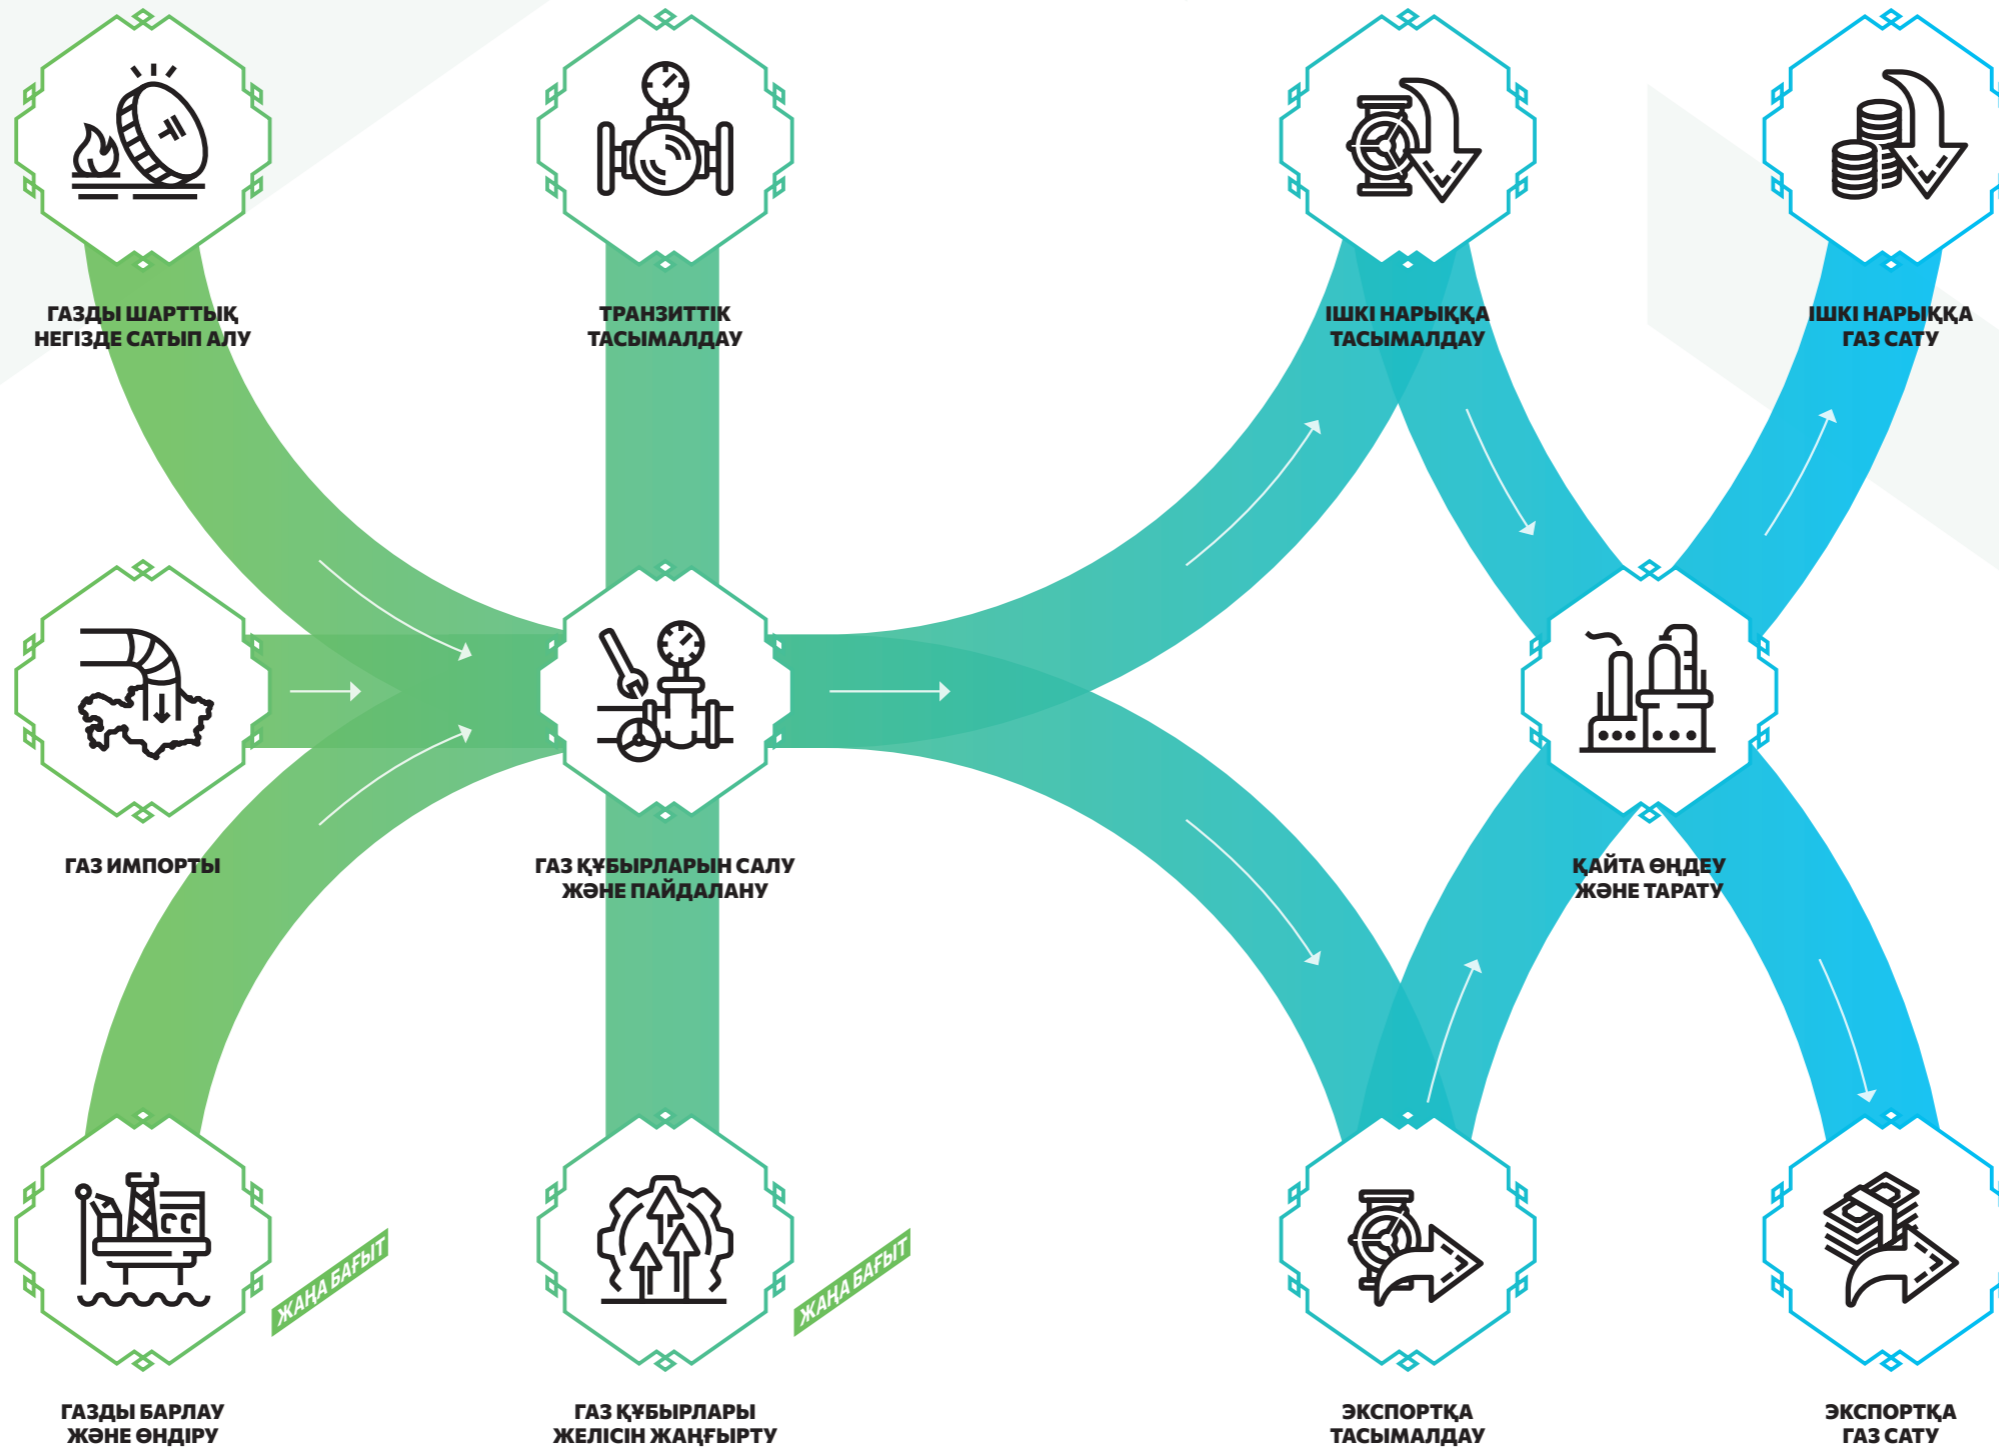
ГАЗДЫ ШАРТТЫҚ НЕГІЗДЕ САТЫП АЛУ

ТРАНЗИТТІК ТАСЫМАЛДАУ

ІШКІ НАРЫҚҚА ТАСЫМАЛДАУ

ІШКІ НАРЫҚҚА ГАЗ САТУ

ГАЗ ИМПОРТЫ

ГАЗ ҚҰБЫРЛАРЫН САЛУ ЖӘНЕ ПАЙДАЛАНУ

ҚАЙТА ӨҢДЕУ ЖӘНЕ ТАРАТУ

ЖАҢА БАҒЫТ

ЖАҢА БАҒЫТ

ГАЗДЫ БАРЛАУ ЖӘНЕ ӨНДІРУ

ГАЗ ҚҰБЫРЛАРЫ ЖЕЛІСІН ЖАҢҒЫРТУ

ЭКСПОРТҚА ТАСЫМАЛДАУ

ЭКСПОРТҚА ГАЗ САТУ